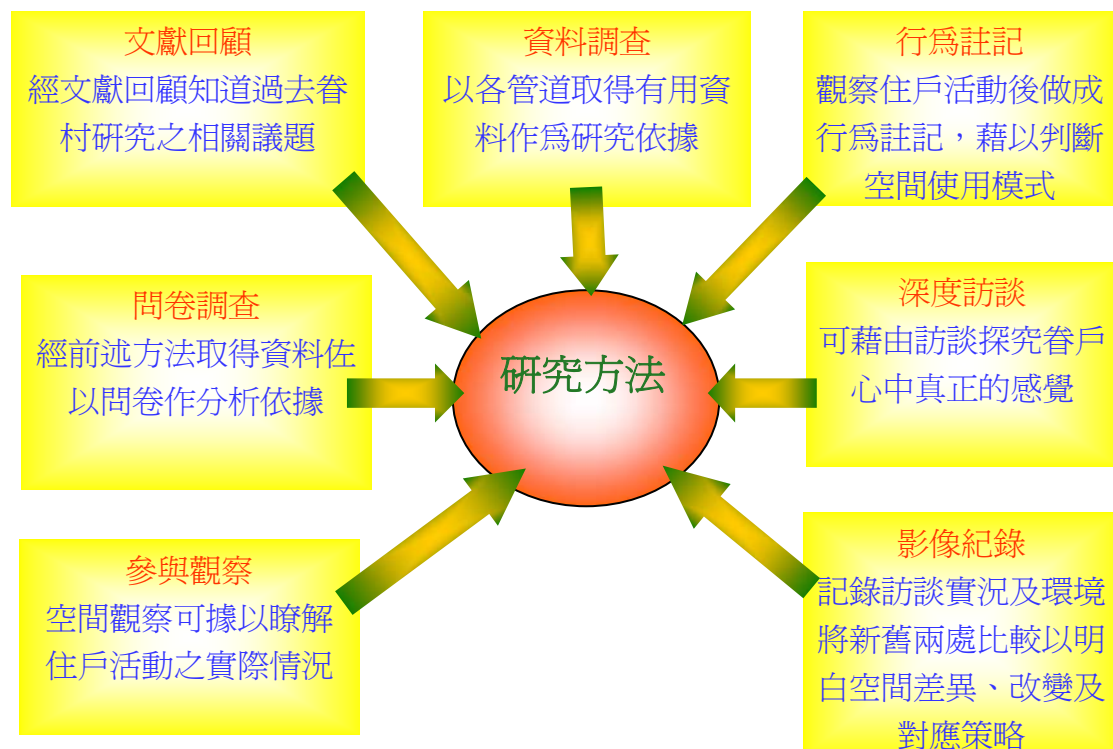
文獻回顧
經文獻回顧知道過去眷村研究之相關議題

資料調查
以各管道取得有用資料作爲研究依據

行爲註記
觀察住戶活動後做成行爲註記，藉以判斷空間使用模式

問卷調查
經前述方法取得資料佐以問卷作分析依據

研究方法

深度訪談
可藉由訪談探究眷戶心中真正的感覺

參與觀察
空間觀察可據以瞭解住戶活動之實際情況

影像紀錄
記錄訪談實況及環境將新舊兩處比較以明白空間差異、改變及對應策略